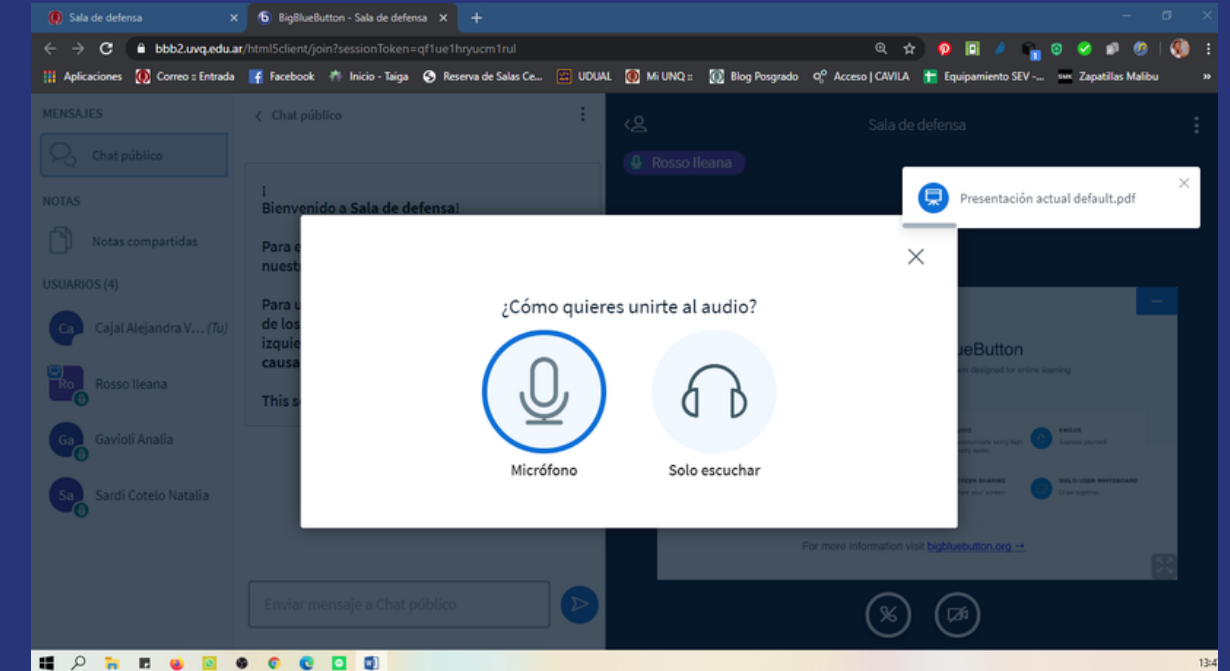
Sala de defensa ×
BigBlueButton - Sala de defensa ×
+
bbb2.uvq.edu.ar/html5client/join?sessionToken=qf1ue1hryucm1rul
Aplicaciones
Correo :: Entrada
Facebook
Inicio - Taiga
Reserva de Salas Ce...
UDUAL
Mi UNQ ::
Blog Posgrado
Acceso | CAVILA
Equipamiento SEV -...
Zapatillas Malibu
»

MENSAJES
Chat público
NOTAS
Notas compartidas
USUARIOS (4)
Ca Cajal Alejandra V... (Tu)
Ro Rosso Ileana
Ga Gavioli Analía
Sa Sardi Cotelo Natalia

< Chat público
¡
Bienvenido a Sala de defensa!
Para e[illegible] nuest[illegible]
Para u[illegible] de los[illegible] izquie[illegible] causa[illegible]
This s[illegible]
Enviar mensaje a Chat público

Sala de defensa
Rosso Ileana
Presentación actual default.pdf
×

¿Cómo quieres unirte al audio?
Micrófono
Solo escuchar

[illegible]ueButton
For more information visit bigbluebutton.org →

13:4